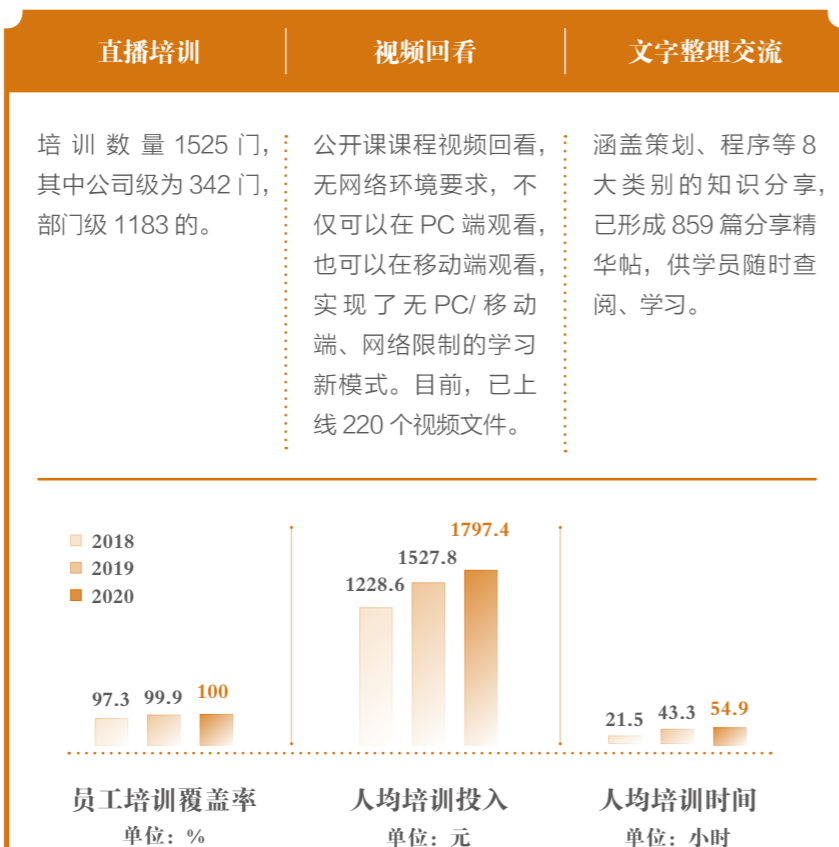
直播培训

培训数量 1525 门，其中公司级为 342 门，部门级 1183 的。

视频回看

公开课课程视频回看，无网络环境要求，不仅可以在 PC 端观看，也可以在移动端观看，实现了无 PC/ 移动端、网络限制的学习新模式。目前，已上线 220 个视频文件。

文字整理交流

涵盖策划、程序等 8 大类别的知识分享，已形成 859 篇分享精华帖，供学员随时查阅、学习。

2018
2019
2020

97.3
99.9
100

员工培训覆盖率
单位：%

1228.6
1527.8
1797.4

人均培训投入
单位：元

21.5
43.3
54.9

人均培训时间
单位：小时